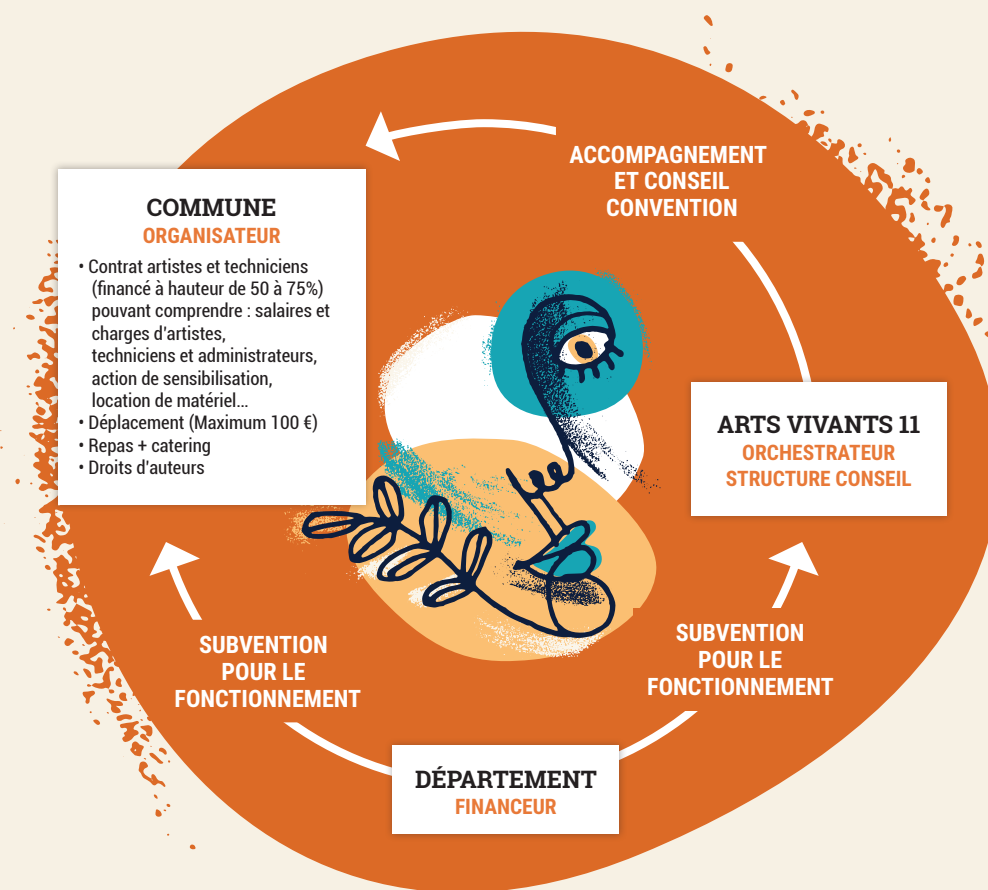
COMMUNE
ORGANISATEUR

• Contrat artistes et techniciens (financé à hauteur de 50 à 75%) pouvant comprendre : salaires et charges d'artistes, techniciens et administrateurs, action de sensibilisation, location de matériel...
• Déplacement (Maximum 100 €)
• Repas + catering
• Droits d'auteurs

ACCOMPAGNEMENT ET CONSEIL CONVENTION

ARTS VIVANTS 11
ORCHESTRATEUR
STRUCTURE CONSEIL

SUBVENTION POUR LE FONCTIONNEMENT

SUBVENTION POUR LE FONCTIONNEMENT

DÉPARTEMENT
FINANCEUR